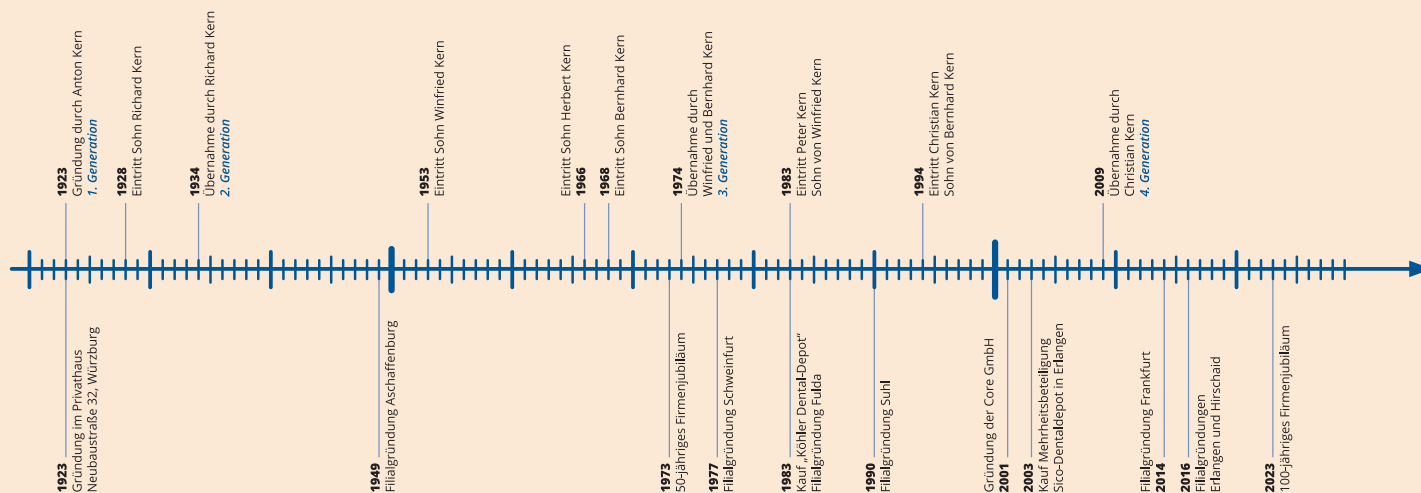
1923
Gründung durch Anton Kern
1. Generation

1928
Eintritt Sohn Richard Kern

1934
Übernahme durch Richard Kern
2. Generation

1953
Eintritt Sohn Winfried Kern

Eintritt Sohn Herbert Kern
1966

1968
Eintritt Sohn Bernhard Kern

1974
Übernahme durch
Winfried und Bernhard Kern
3. Generation

1983
Eintritt Peter Kern
Sohn von Winfried Kern

1994
Eintritt Christian Kern
Sohn von Bernhard Kern

2009
Übernahme durch
Christian Kern
4. Generation

1923
Gründung im Privathaus
Neubaustraße 32, Würzburg

1949
Filialgründung Aschaffenburg

1973
50-jähriges Firmenjubiläum

1977
Filialgründung Schweinfurt

1983
Kauf „Köhler Dental-Depot"
Filialgründung Fulda

1990
Filialgründung Suhl

Gründung der Core GmbH
2001

2003
Kauf Mehrheitsbeteiligung
Sico-Dentaldepot in Erlangen

Filialgründung Frankfurt
2014

2016
Filialgründungen
Erlangen und Hirschaid

2023
100-jähriges Firmenjubiläum